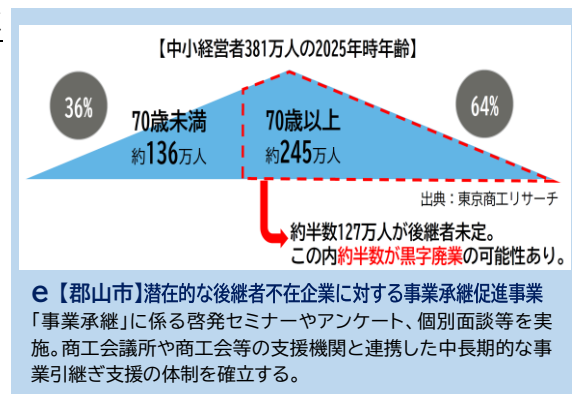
【中小経営者381万人の2025年時年齢】

36%

70歳未満
約136万人

70歳以上
約245万人

64%

出典：東京商工リサーチ

約半数127万人が後継者未定。
この内約半数が黒字廃業の可能性あり。

e【郡山市】潜在的な後継者不在企業に対する事業承継促進事業
「事業承継」に係る啓発セミナーやアンケート、個別面談等を実施。商工会議所や商工会等の支援機関と連携した中長期的な事業引継ぎ支援の体制を確立する。